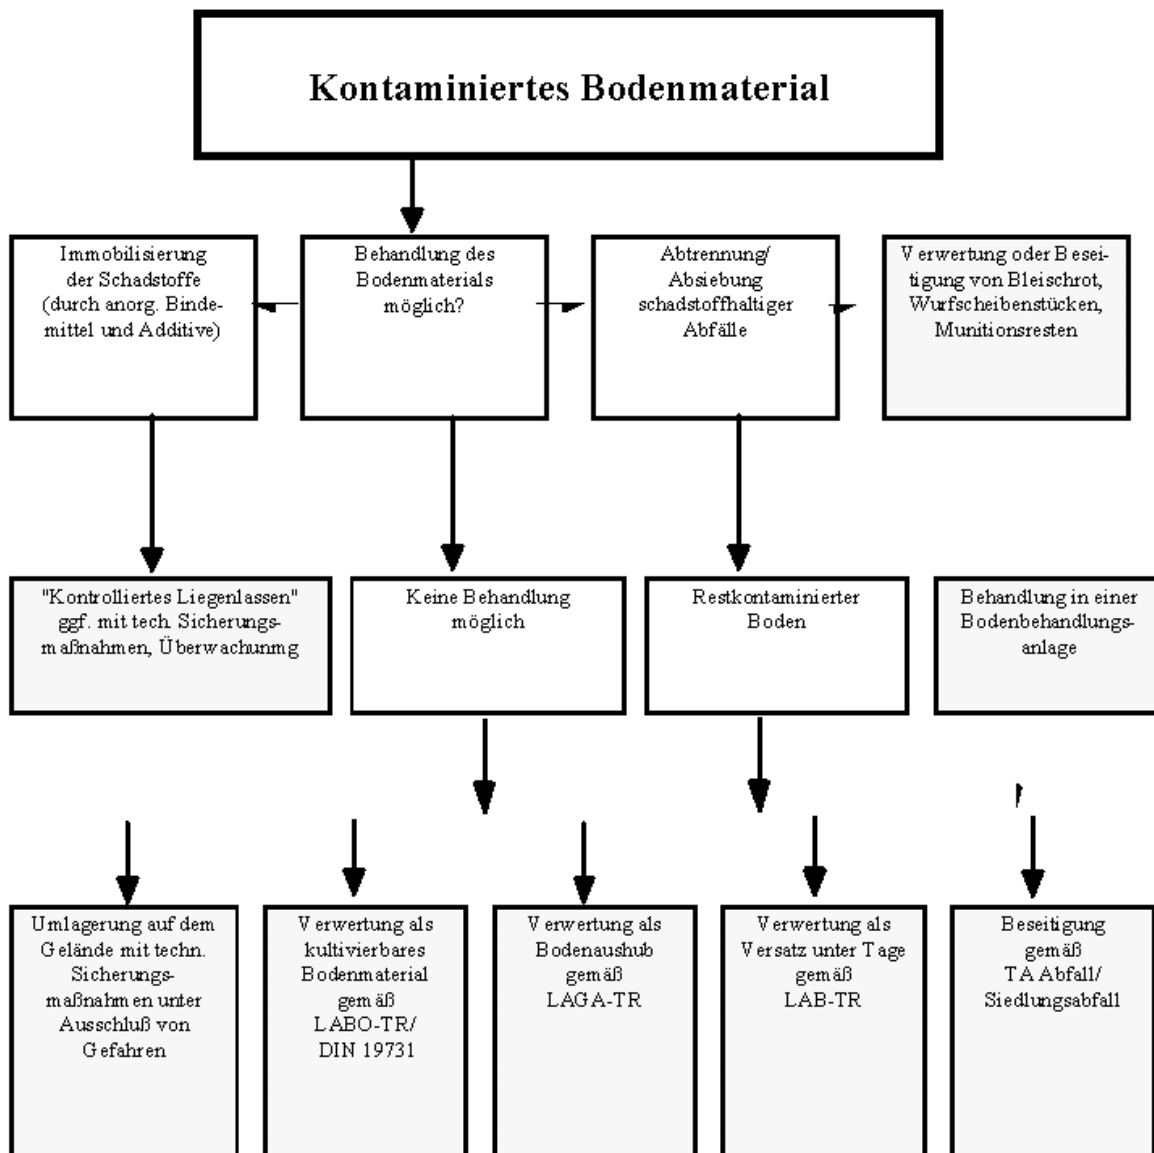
Kontaminiertes Bodenmaterial

Immobilisierung der Schadstoffe (durch anorg. Bindemittel und Additive)

Behandlung des Bodenmaterials möglich?

Abtrennung/ Absiebung schadstoffhaltiger Abfälle

Verwertung oder Beseitigung von Bleischrot, Wurfscheibenstücken, Munitionsresten

"Kontrolliertes Liegenlassen" ggf. mit tech. Sicherungsmaßnahmen, Überwachunmg

Keine Behandlung möglich

Restkontaminierter Boden

Behandlung in einer Bodenbehandlungsanlage

Umlagerung auf dem Gelände mit techn. Sicherungsmaßnahmen unter Ausschluß von Gefahren

Verwertung als kultivierbares Bodenmaterial gemäß LABO-TR/ DIN 19731

Verwertung als Bodenaushub gemäß LAGA-TR

Verwertung als Versatz unter Tage gemäß LAB-TR

Beseitigung gemäß TA Abfall/ Siedlungsabfall